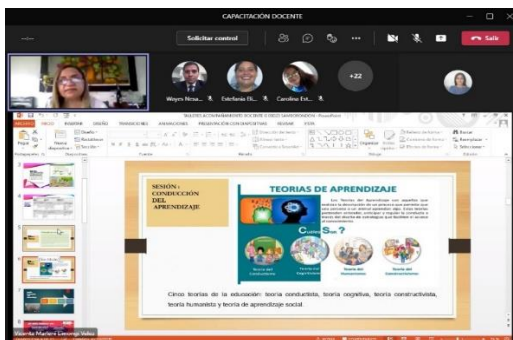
CAPACITACIÓN DOCENTE

Solicitar control

Salir

Wayra Rosa...

Estefania El...

Carolina Est...

+22

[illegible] - PowerPoint

SESION : CONDUCCIÓN DEL APRENDIZAJE

TEORIAS DE APRENDIZAJE

Las Teorías del Aprendizaje son aquellas que explican la dirección de un proceso que permite que una persona o un animal aprendan algo. Estas teorías pretenden entender, anticipar y regular la conducta a través del diseño de estrategias que faciliten el acceso al conocimiento.

¿Cuáles Son?

Teoría del Conductismo

Teoría del Cognitivismo

Teoría del Humanismo

Teoría del Constructivismo

Cinco teorías de la educación: teoría conductista, teoría cognitiva, teoría constructivista, teoría humanista y teoría de aprendizaje social

Vicenta Marlene Camargo Vélez